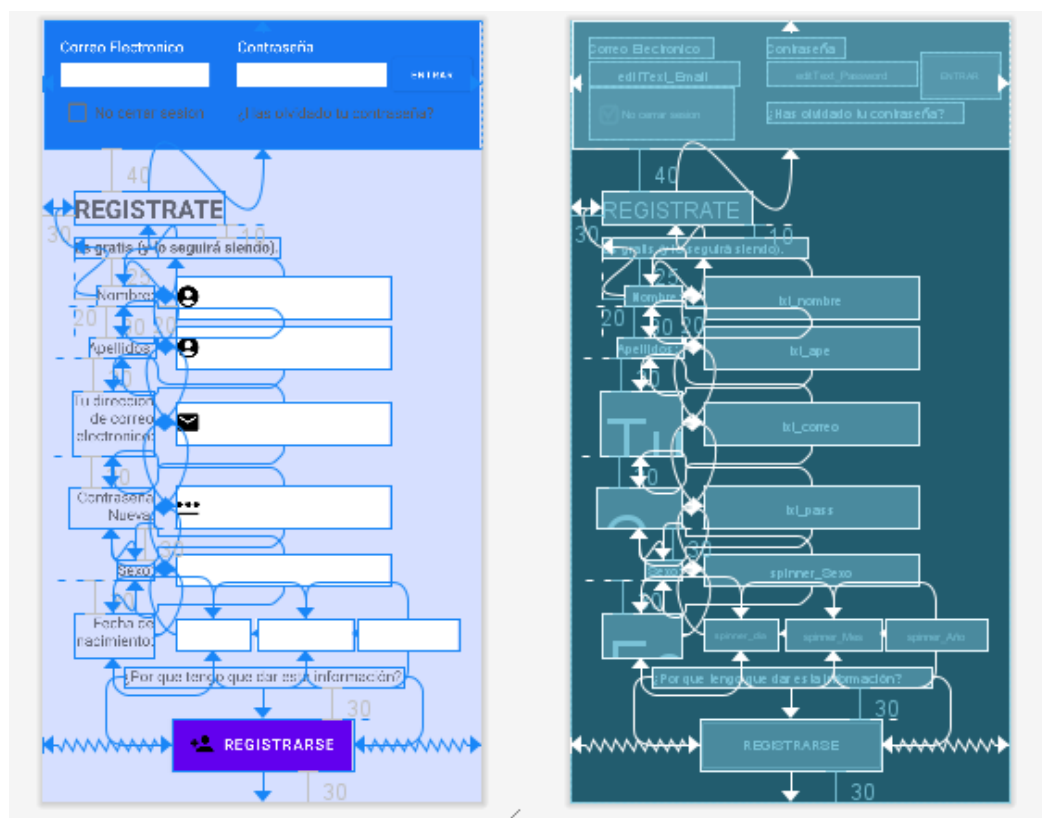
Correo Electronico
Contraseña
ENTRAR
No cerrar sesion
¿Has olvidado tu contraseña?
40
REGISTRATE
30
10
Es gratis (y lo seguirá siendo).
20
Nombre:
20
20
20
Apellidos:
Tu dirección de correo electronico:
Contraseña Nueva:
Sexo:
20
Fecha de nacimiento:
¿Por que tengo que dar esta información?
30
REGISTRARSE
30

Correo Electronico
Contraseña
editText_Email
editText_Password
ENTRAR
No cerrar sesion
¿Has olvidado tu contraseña?
40
REGISTRATE
30
10
Es gratis (y lo seguirá siendo).
Nombre
txt_nombre
20
20
20
Apellidos
txt_ape
txt_correo
txt_pass
Sexo
spinner_Sexo
spinner_dia
spinner_Mes
spinner_Año
¿Por que tengo que dar esta información?
30
REGISTRARSE
30